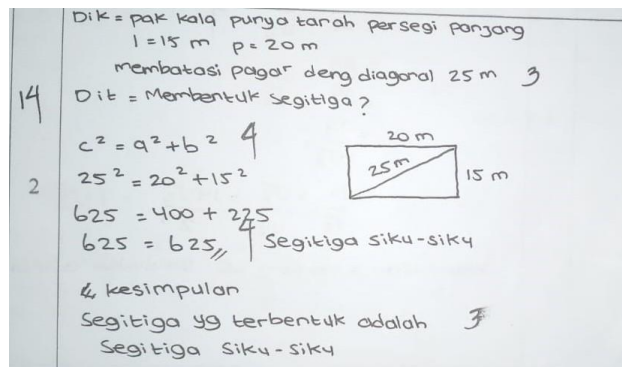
Dik = pak kala punya tanah persegi panjang
l = 15 m  p = 20 m
membatasi pagar deng diagonal 25 m  3

14  Dit = Membentuk segitiga?

$c^2 = a^2 + b^2$  4

2  $25^2 = 20^2 + 15^2$

$625 = 400 + 225$
$625 = 625$ 4 | Segitiga siku-siku

20 m
25m
15 m

4 kesimpulan
Segitiga yg terbentuk adalah  3
Segitiga siku-siku